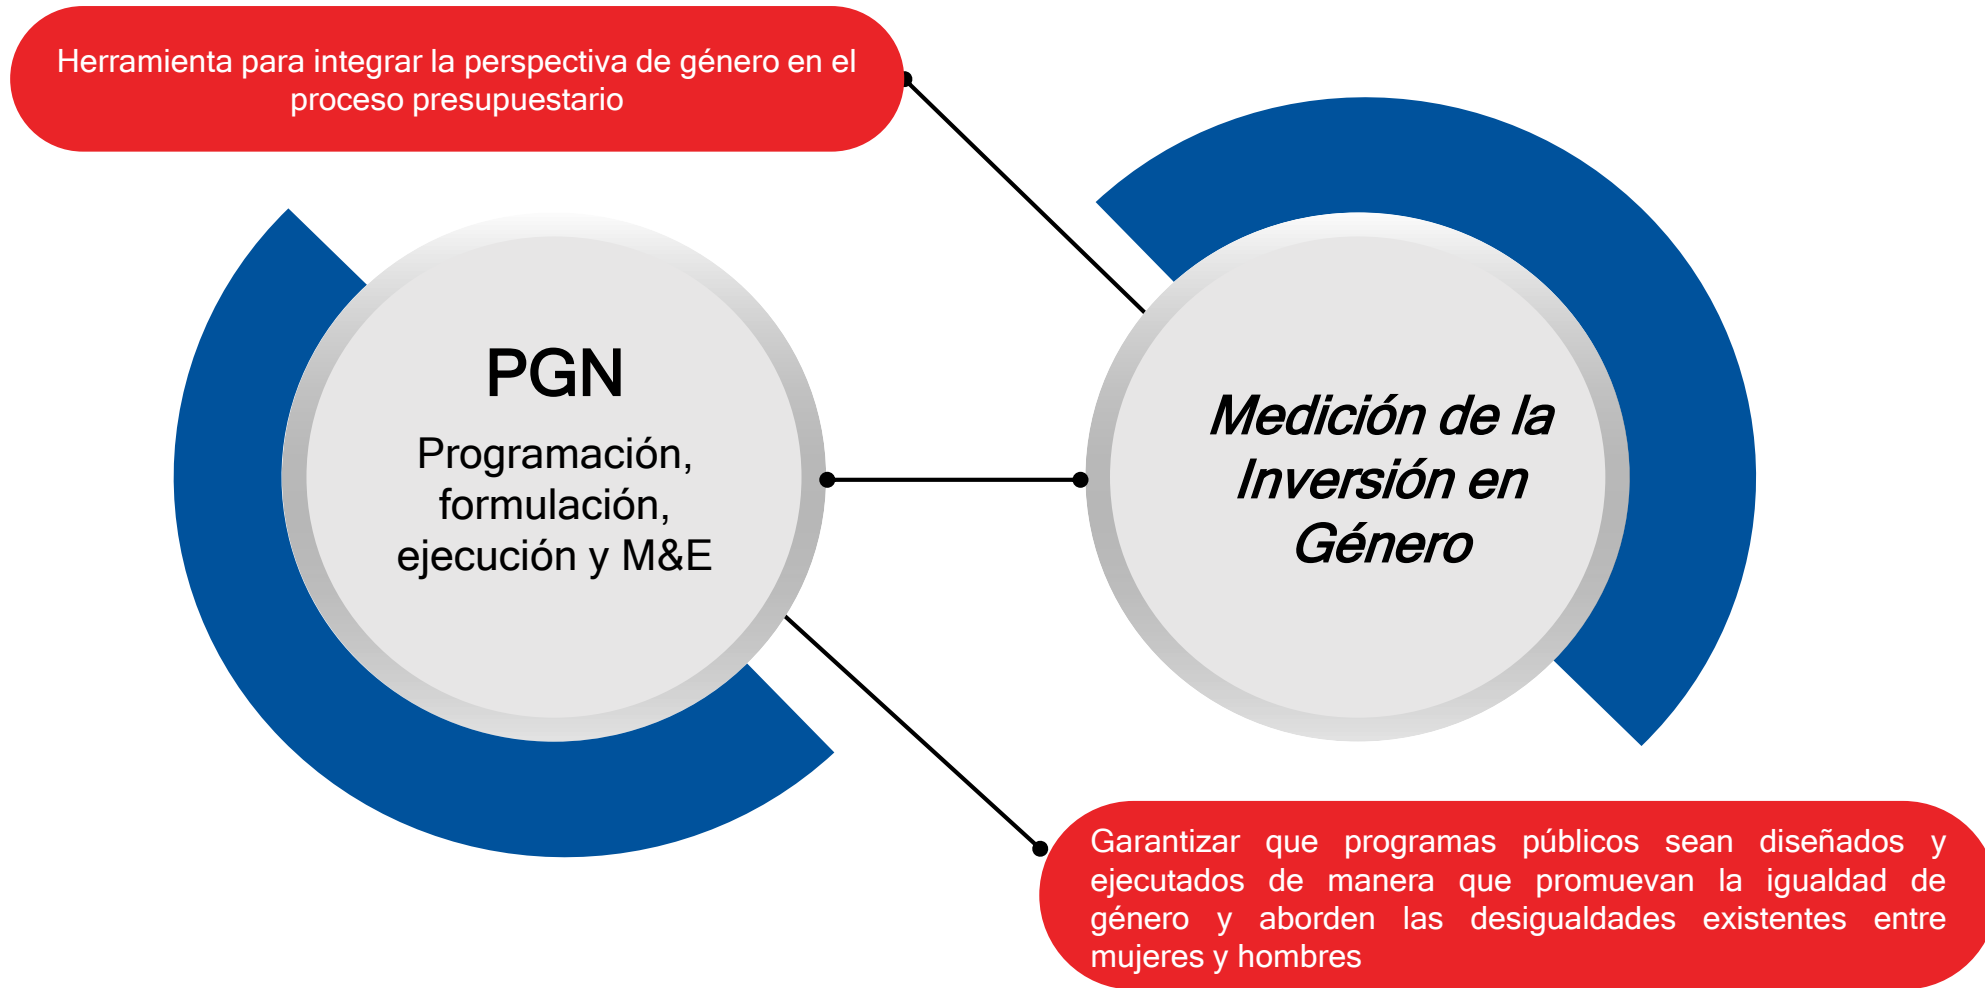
Herramienta para integrar la perspectiva de género en el proceso presupuestario

PGN

Programación, formulación, ejecución y M&E

Medición de la Inversión en Género

Garantizar que programas públicos sean diseñados y ejecutados de manera que promuevan la igualdad de género y aborden las desigualdades existentes entre mujeres y hombres